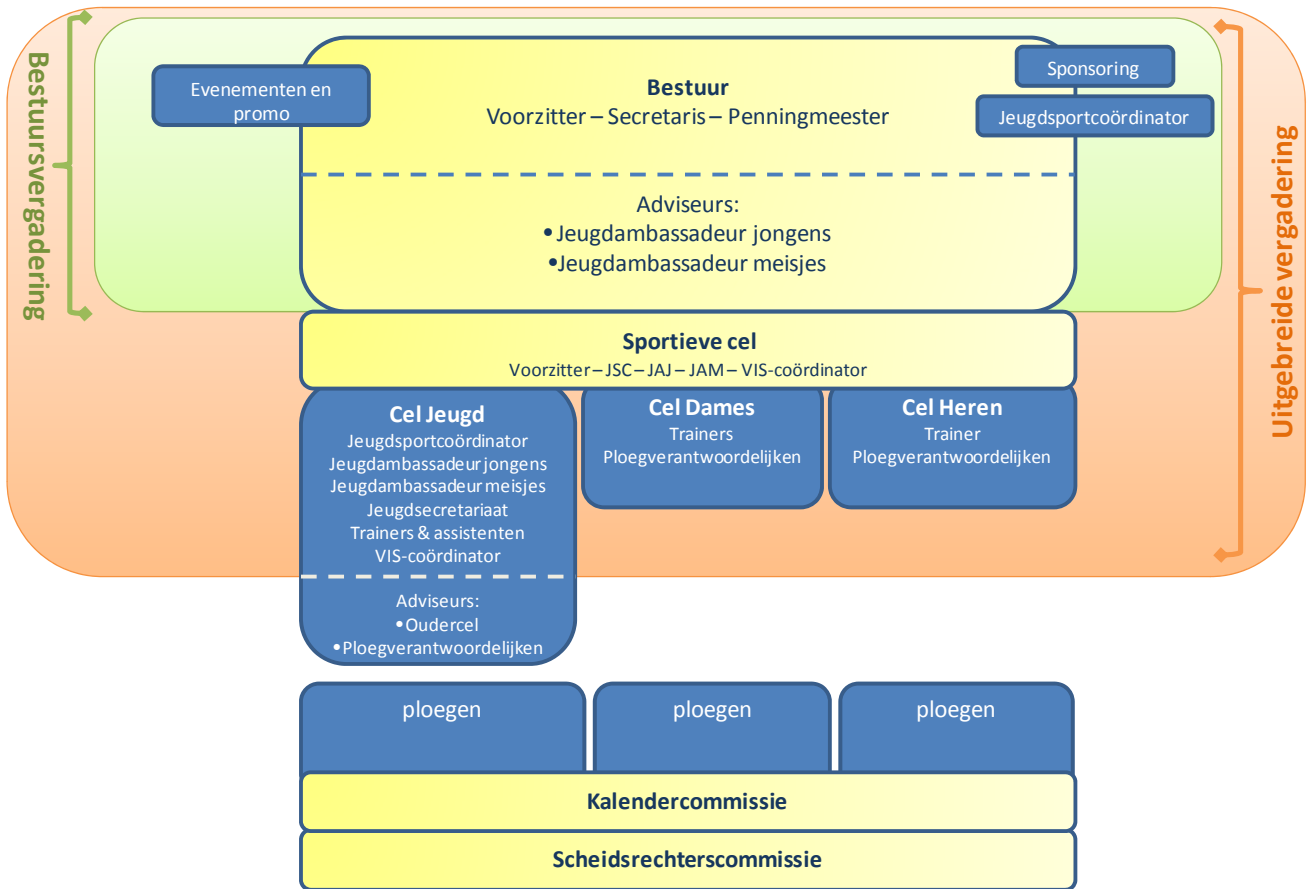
Bestuursvergadering

Evenementen en promo

Bestuur
Voorzitter – Secretaris – Penningmeester

Sponsoring

Jeugdsportcoördinator

Adviseurs:
•Jeugdambassadeur jongens
•Jeugdambassadeur meisjes

Uitgebreide vergadering

Sportieve cel
Voorzitter – JSC – JAJ – JAM – VIS-coördinator

Cel Jeugd
Jeugdsportcoördinator
Jeugdambassadeur jongens
Jeugdambassadeur meisjes
Jeugdsecretariaat
Trainers & assistenten
VIS-coördinator

Adviseurs:
•Oudercel
•Ploegverantwoordelijken

Cel Dames
Trainers
Ploegverantwoordelijken

Cel Heren
Trainer
Ploegverantwoordelijken

ploegen

ploegen

ploegen

Kalendercommissie

Scheidsrechterscommissie